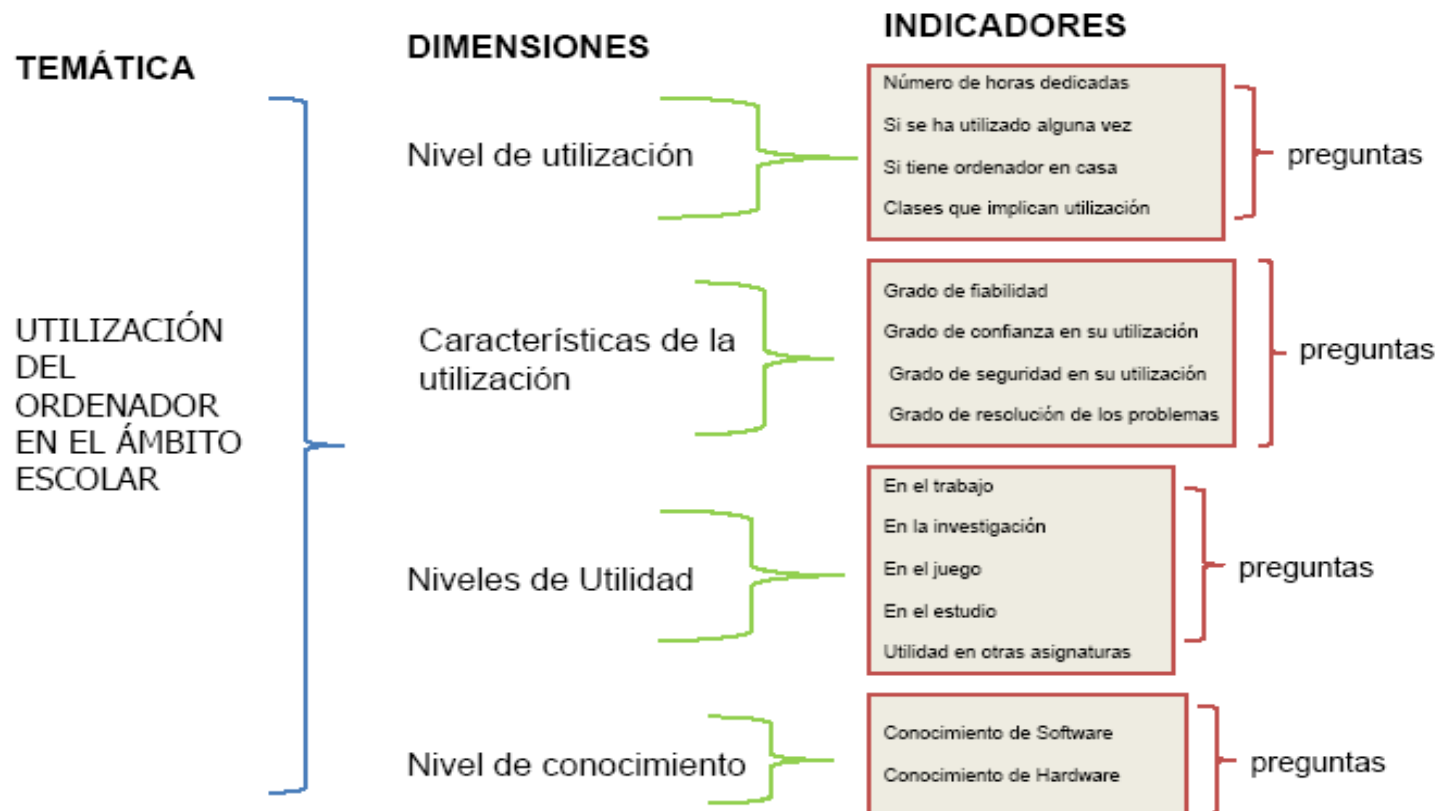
TEMÁTICA

DIMENSIONES

INDICADORES

UTILIZACIÓN DEL ORDENADOR EN EL ÁMBITO ESCOLAR

Nivel de utilización

Número de horas dedicadas
Si se ha utilizado alguna vez
Si tiene ordenador en casa
Clases que implican utilización

preguntas

Características de la utilización

Grado de fiabilidad
Grado de confianza en su utilización
Grado de seguridad en su utilización
Grado de resolución de los problemas

preguntas

Niveles de Utilidad

En el trabajo
En la investigación
En el juego
En el estudio
Utilidad en otras asignaturas

preguntas

Nivel de conocimiento

Conocimiento de Software
Conocimiento de Hardware

preguntas